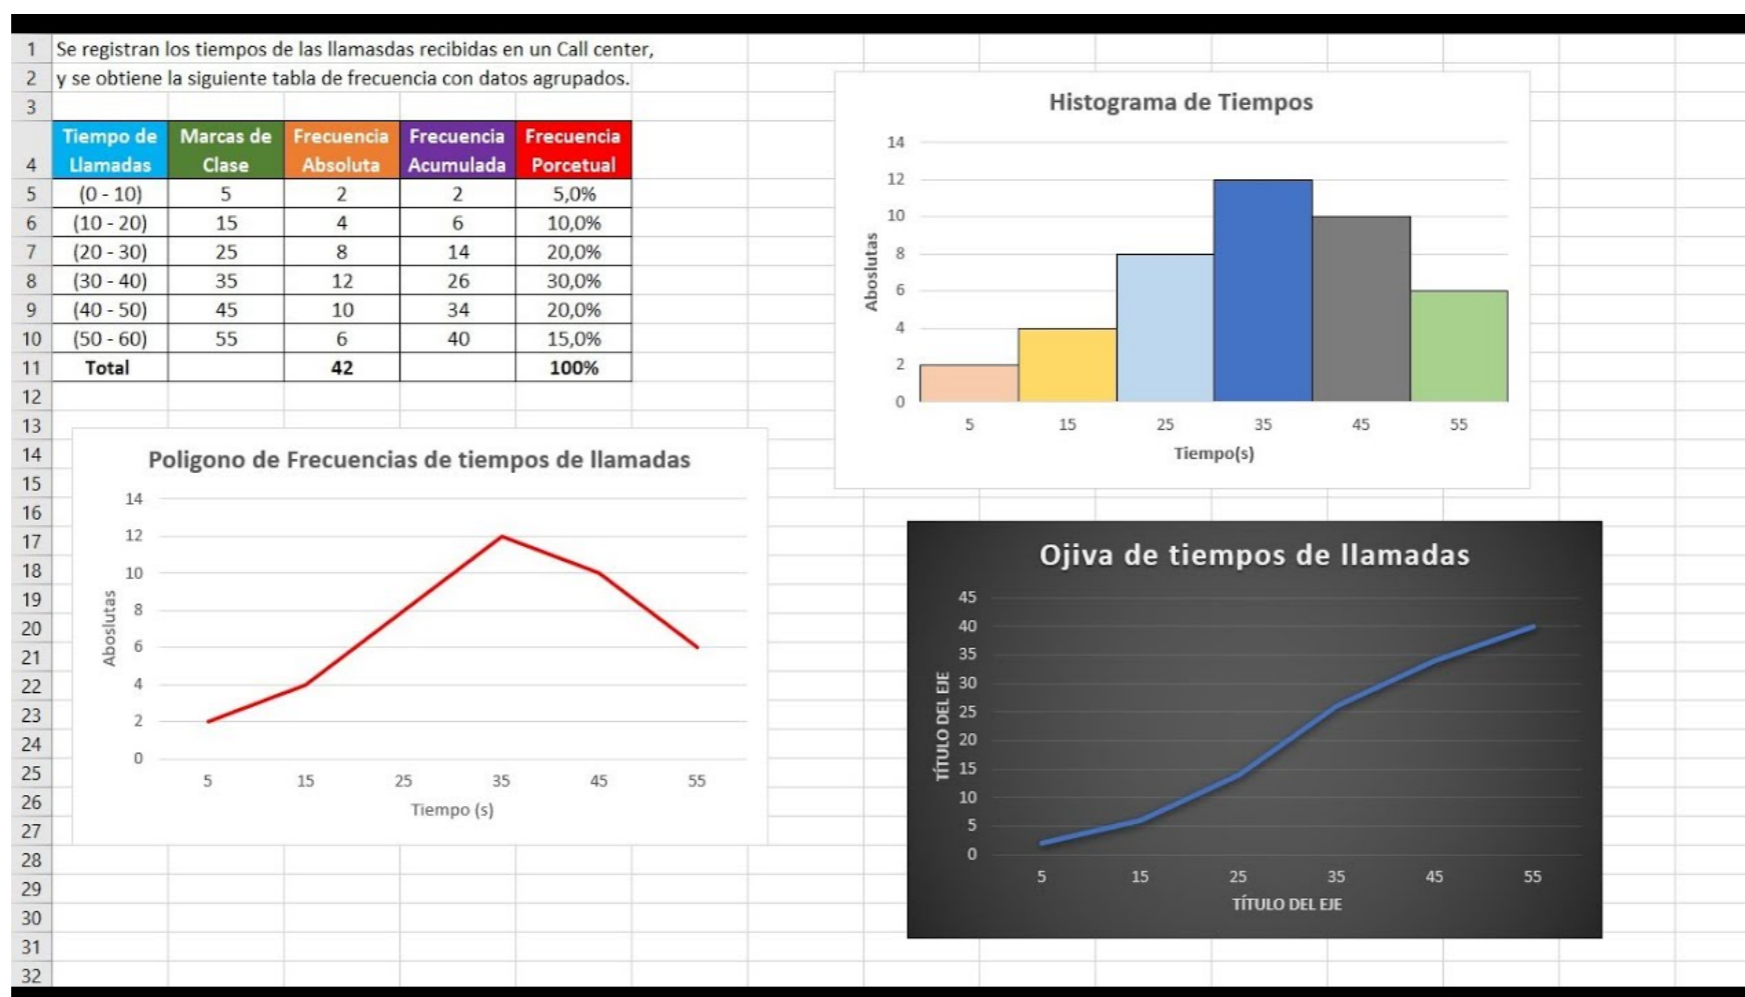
Se registran los tiempos de las llamasdas recibidas en un Call center, y se obtiene la siguiente tabla de frecuencia con datos agrupados.

| Tiempo de Llamadas | Marcas de Clase | Frecuencia Absoluta | Frecuencia Acumulada | Frecuencia Porcetual |
|---|---|---|---|---|
| (0 - 10) | 5 | 2 | 2 | 5,0% |
| (10 - 20) | 15 | 4 | 6 | 10,0% |
| (20 - 30) | 25 | 8 | 14 | 20,0% |
| (30 - 40) | 35 | 12 | 26 | 30,0% |
| (40 - 50) | 45 | 10 | 34 | 20,0% |
| (50 - 60) | 55 | 6 | 40 | 15,0% |
| Total | | 42 | | 100% |

Histograma de Tiempos
14 12 10 8 6 4 2 0
Abosl utas
5 15 25 35 45 55
Tiempo(s)

Poligono de Frecuencias de tiempos de llamadas
14 12 10 8 6 4 2 0
Aboslutas
5 15 25 35 45 55
Tiempo (s)

Ojiva de tiempos de llamadas
45 40 35 30 25 20 15 10 5 0
TÍTULO DEL EJE
5 15 25 35 45 55
TÍTULO DEL EJE